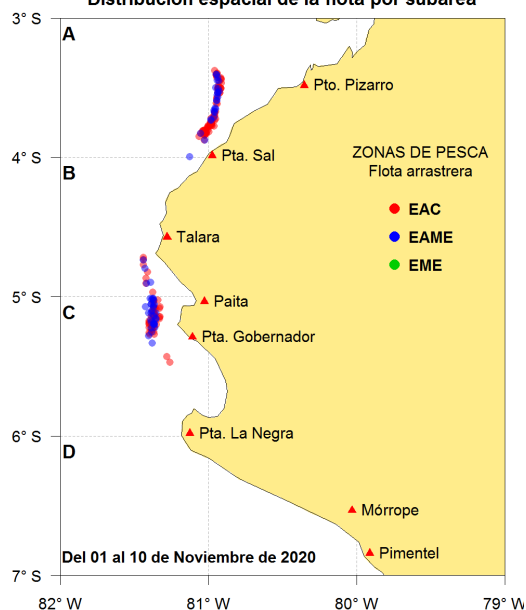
Distribución espacial de la flota por subárea

3° S
4° S
5° S
6° S
7° S

A
B
C
D

Pto. Pizarro
Pta. Sal
Talara
Paita
Pta. Gobernador
Pta. La Negra
Mórrope
Pimentel

ZONAS DE PESCA
Flota arrastrera
EAC
EAME
EME

Del 01 al 10 de Noviembre de 2020

82° W
81° W
80° W
79° W